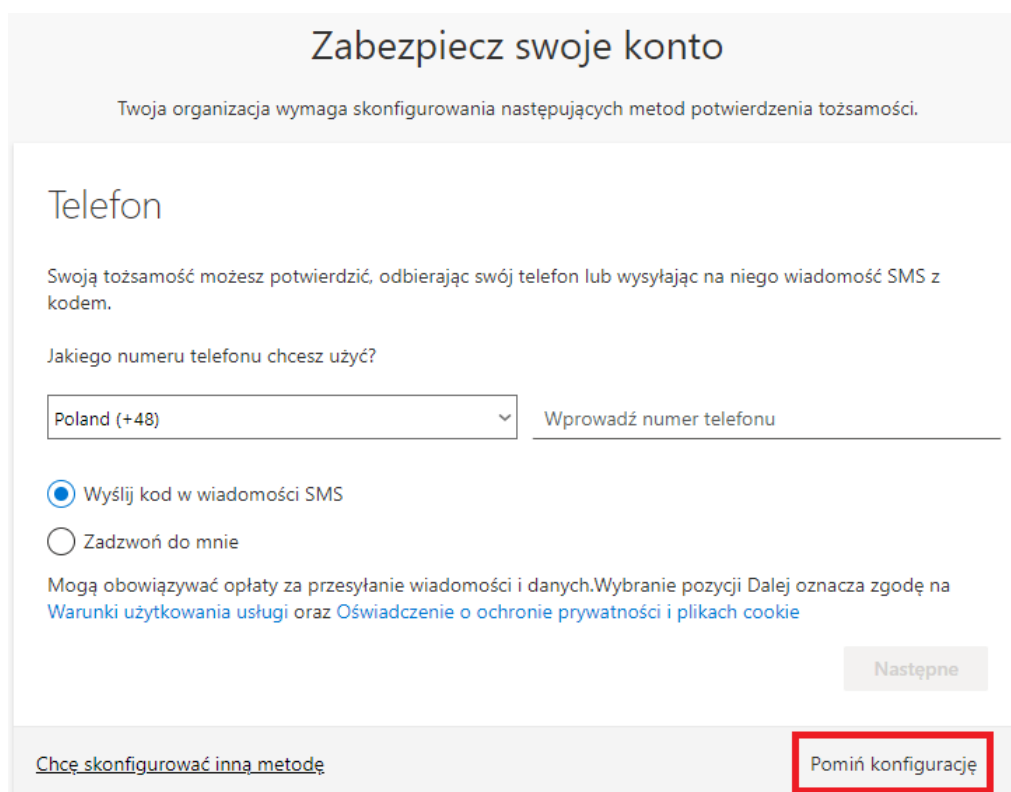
Zabezpiecz swoje konto

Twoja organizacja wymaga skonfigurowania następujących metod potwierdzenia tożsamości.

Telefon

Swoją tożsamość możesz potwierdzić, odbierając swój telefon lub wysyłając na niego wiadomość SMS z kodem.

Jakiego numeru telefonu chcesz użyć?

Poland (+48)

Wprowadź numer telefonu

Wyślij kod w wiadomości SMS

Zadzwoń do mnie

Mogą obowiązywać opłaty za przesyłanie wiadomości i danych.Wybranie pozycji Dalej oznacza zgodę na Warunki użytkowania usługi oraz Oświadczenie o ochronie prywatności i plikach cookie

Następne

Chcę skonfigurować inną metodę

Pomiń konfigurację